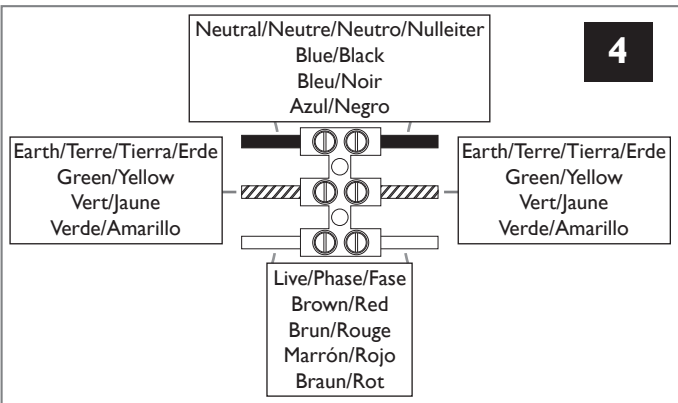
Neutral/Neutre/Neutro/Nulleiter
Blue/Black
Bleu/Noir
Azul/Negro

4

Earth/Terre/Tierra/Erde
Green/Yellow
Vert/Jaune
Verde/Amarillo

Earth/Terre/Tierra/Erde
Green/Yellow
Vert/Jaune
Verde/Amarillo

Live/Phase/Fase
Brown/Red
Brun/Rouge
Marrón/Rojo
Braun/Rot